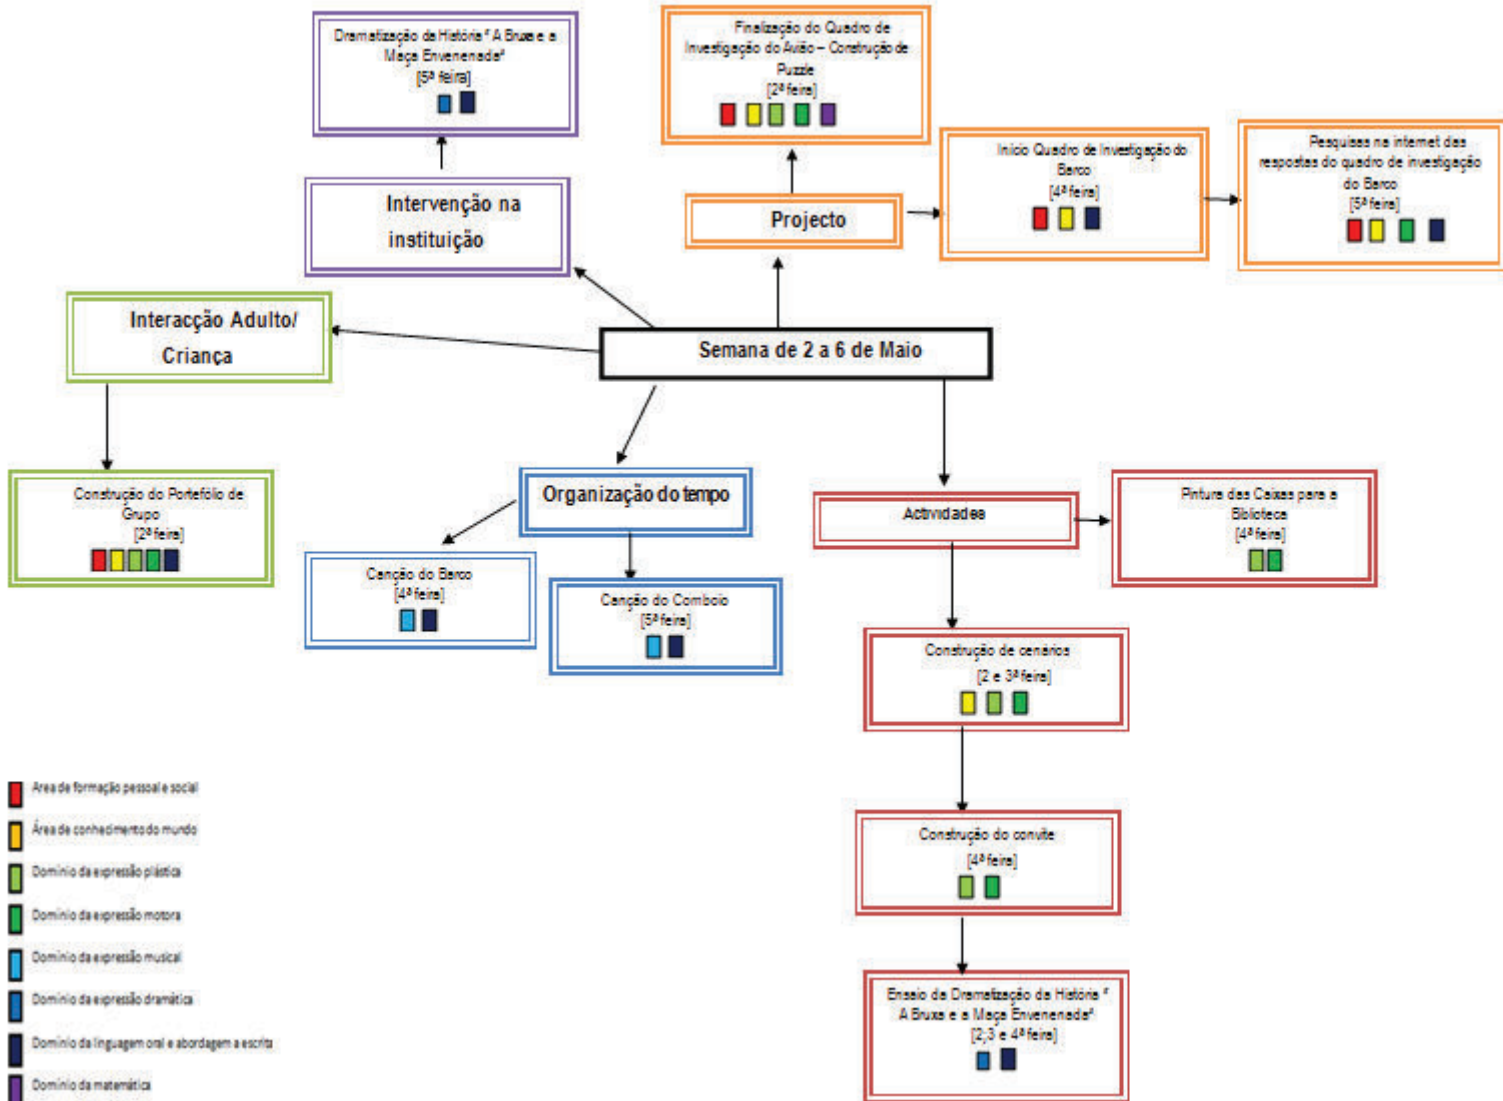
Dramatização da História " A Bruxa e a Maça Envenenada"
[5ª feira]

Intervenção na instituição

Finalização do Quadro de Investigação do Avião – Construção de Puzzle
[2ª feira]

Projecto

Inicio Quadro de Investigação do Barco
[4ª feira]

Pesquisas na internet das respostas do quadro de investigação do Barco
[5ª feira]

Interacção Adulto/ Criança

Semana de 2 a 6 de Maio

Construção do Portefólio de Grupo
[2ª feira]

Organização do tempo

Actividades

Pintura das Caixas para a Biblioteca
[4ª feira]

Canção do Barco
[4ª feira]

Canção do Comboio
[5ª feira]

Construção de cenários
[2 e 3ª feira]

Construção do convite
[4ª feira]

Ensaio da Dramatização da História " A Bruxa e a Maça Envenenada"
[2,3 e 4ª feira]

Área de formação pessoal e social
Área de conhecimento do mundo
Domínio da expressão plástica
Domínio da expressão motora
Domínio da expressão musical
Domínio da expressão dramática
Domínio da linguagem oral e abordagem à escrita
Domínio da matemática